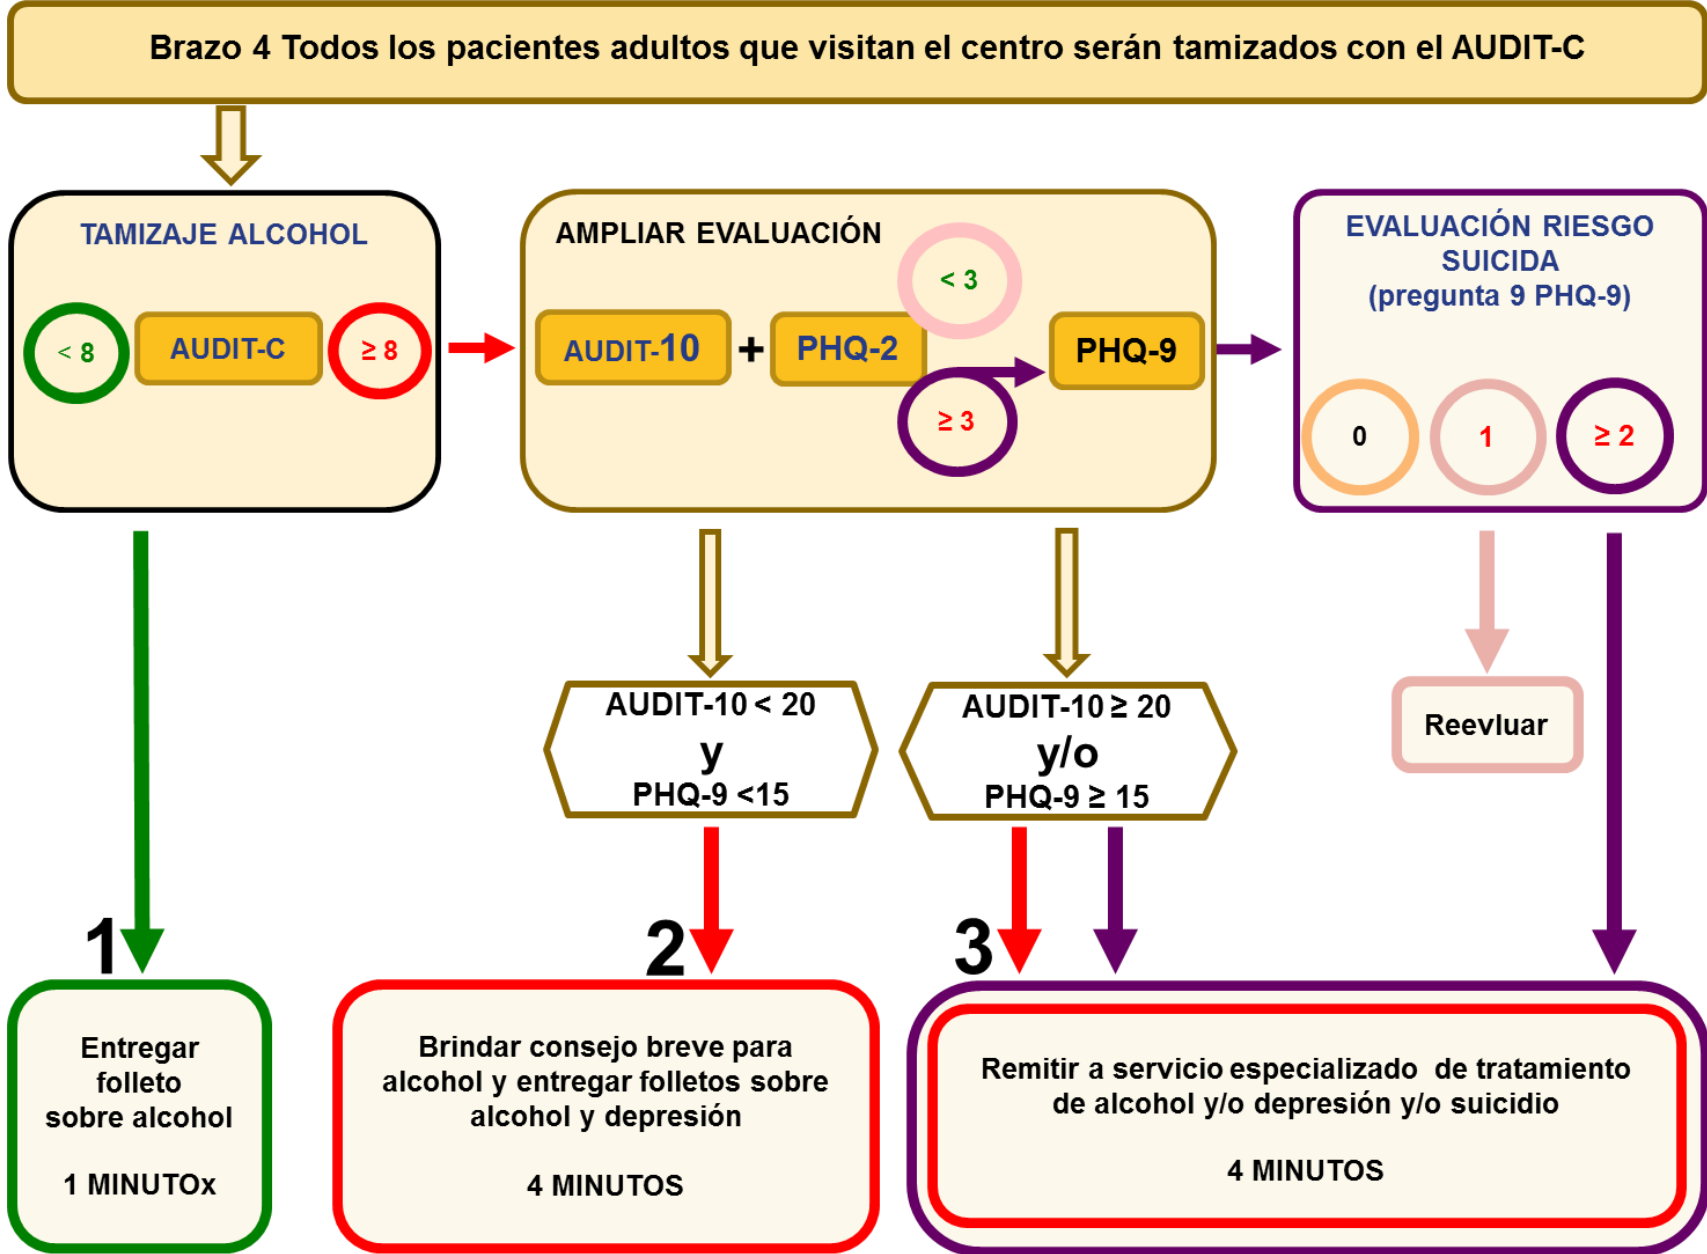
Brazo 4 Todos los pacientes adultos que visitan el centro serán tamizados con el AUDIT-C

TAMIZAJE ALCOHOL

< 8

AUDIT-C

≥ 8

AMPLIAR EVALUACIÓN

AUDIT-10 + PHQ-2

< 3

≥ 3

PHQ-9

EVALUACIÓN RIESGO SUICIDA (pregunta 9 PHQ-9)

0

1

≥ 2

AUDIT-10 < 20
y
PHQ-9 <15

AUDIT-10 ≥ 20
y/o
PHQ-9 ≥ 15

Reevluar

1

Entregar folleto sobre alcohol

1 MINUTOx

2

Brindar consejo breve para alcohol y entregar folletos sobre alcohol y depresión

4 MINUTOS

3

Remitir a servicio especializado de tratamiento de alcohol y/o depresión y/o suicidio

4 MINUTOS